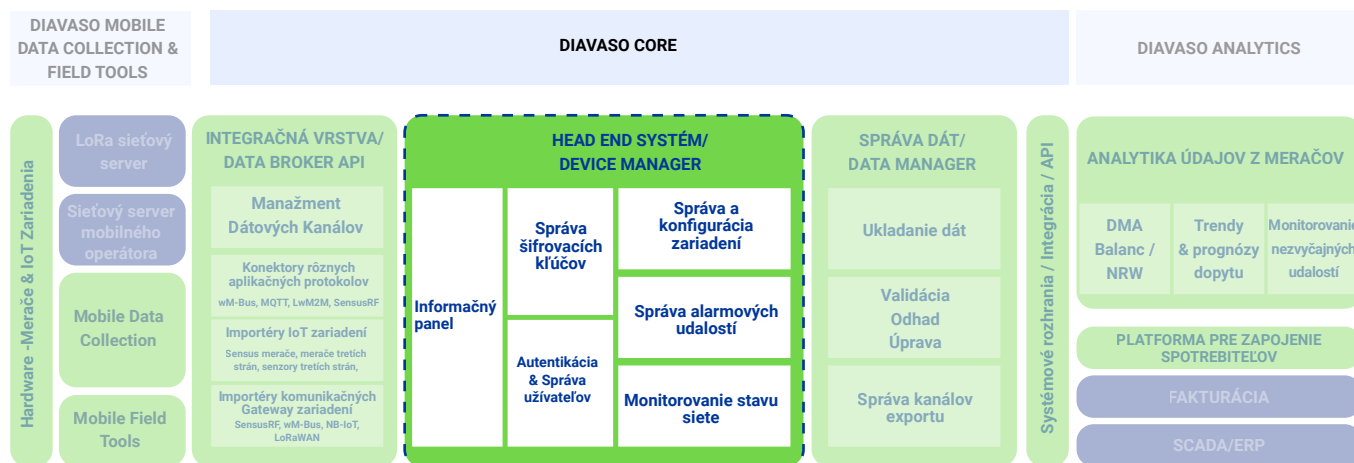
DIAVASO MOBILE DATA COLLECTION & FIELD TOOLS

DIAVASO CORE

DIAVASO ANALYTICS

Hardware -Merače & IoT Zariadenia

LoRa sieťový server

Sieťový server mobilného operátora

Mobile Data Collection

Mobile Field Tools

INTEGRAČNÁ VRSTVA/ DATA BROKER API

Manažment Dátových Kanálov

Konektory rôznych aplikačných protokolov
wM-Bus, MQTT, LwM2M, SensusRF

Importéry IoT zariadení
Sensus merače, merače tretích strán, senzory tretích strán,

Importéry komunikačných Gateway zariadení
SensusRF, wM-Bus, NB-IoT, LoRaWAN

HEAD END SYSTÉM/ DEVICE MANAGER

Informačný panel

Správa šifrovacích kľúčov

Autentikácia & Správa užívateľov

Správa a konfigurácia zariadení

Správa alarmových udalostí

Monitorovanie stavu siete

SPRÁVA DÁT/ DATA MANAGER

Ukladanie dát

Validácia
Odhad
Úprava

Správa kanálov exportu

Systémové rozhrania / Integrácia / API

ANALYTIKA ÚDAJOV Z MERAČOV

DMA Balanc / NRW

Trendy & prognózy dopytu

Monitorovanie nezvyčajných udalostí

PLATFORMA PRE ZAPOJENIE SPOTREBITEĽOV

FAKTURÁCIA

SCADA/ERP